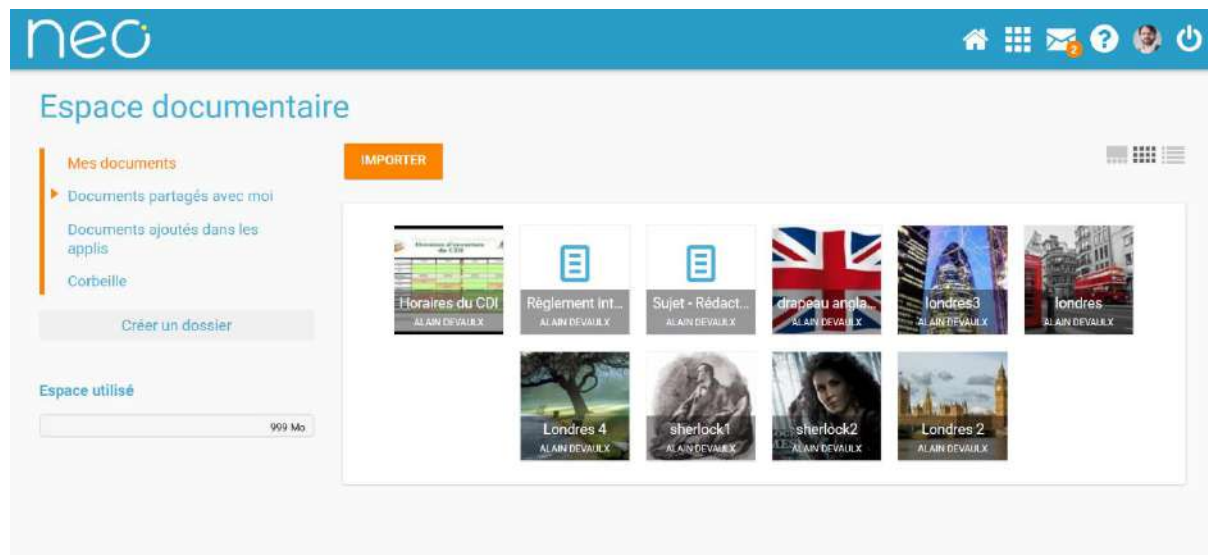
neo

2

Espace documentaire

Mes documents

Documents partagés avec moi

Documents ajoutés dans les applis

Corbeille

Créer un dossier

Espace utilisé

999 Mo

IMPORTER

Horaires du CDI
ALAIN DEVAUX

Règlement int...
ALAIN DEVAUX

Sujet - Rédact...
ALAIN DEVAUX

drapeau angla...
ALAIN DEVAUX

londres3
ALAIN DEVAUX

londres
ALAIN DEVAUX

Londres 4
ALAIN DEVAUX

sherlock1
ALAIN DEVAUX

sherlock2
ALAIN DEVAUX

Londres 2
ALAIN DEVAUX